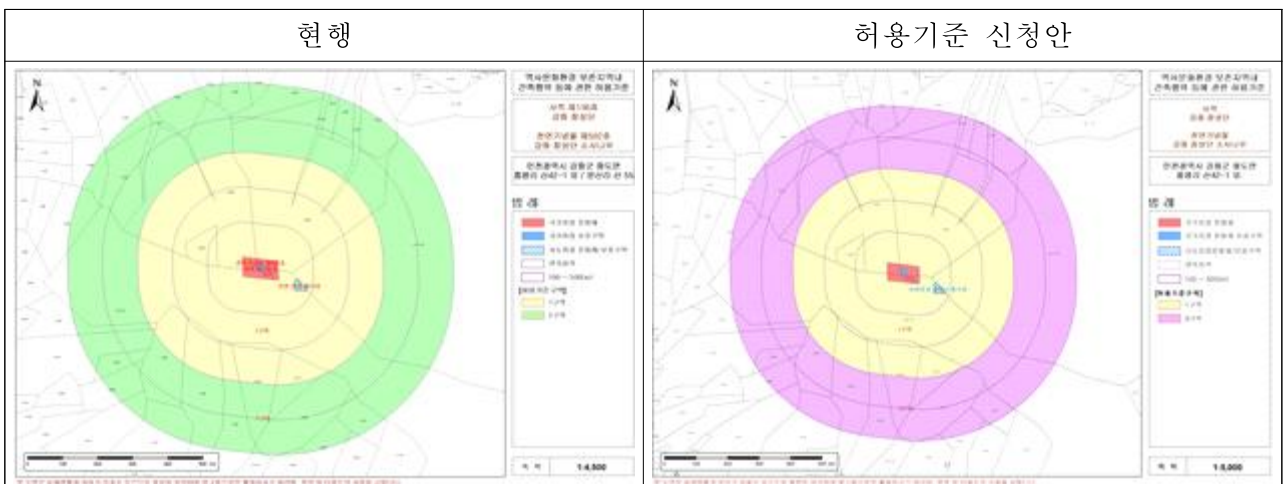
| 현행 | 허용기준 신청안 |
|---|---|
| N<br>역사문화환경 보존지역내 건축행위 등에 관한 허용기준<br>사적 제158호 강화 홍릉<br>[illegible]<br>인천광역시 강화군 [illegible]<br>범 례<br>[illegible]<br>1:4,500 | N<br>역사문화환경 보존지역내 건축행위 등에 관한 허용기준<br>사적 강화 홍릉<br>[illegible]<br>인천광역시 강화군 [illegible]<br>범 례<br>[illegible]<br>1:5,000 |